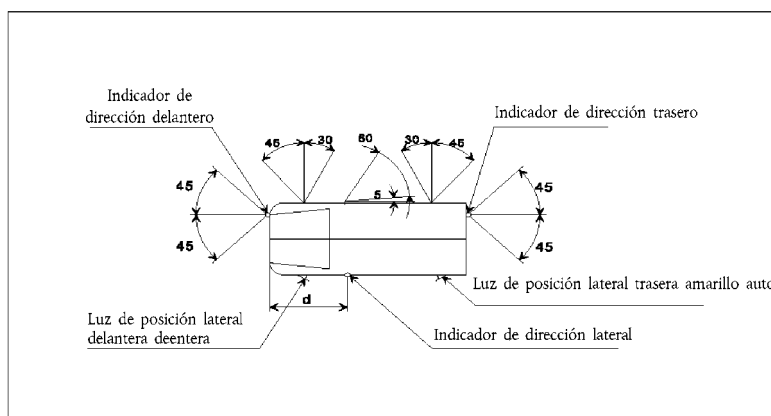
Indicador de dirección delantero

Indicador de dirección trasero

45
30
60
30
45

45
45
5
45
45

d

Luz de posición lateral trasera amarillo auto

Luz de posición lateral delantera deentera

Indicador de dirección lateral